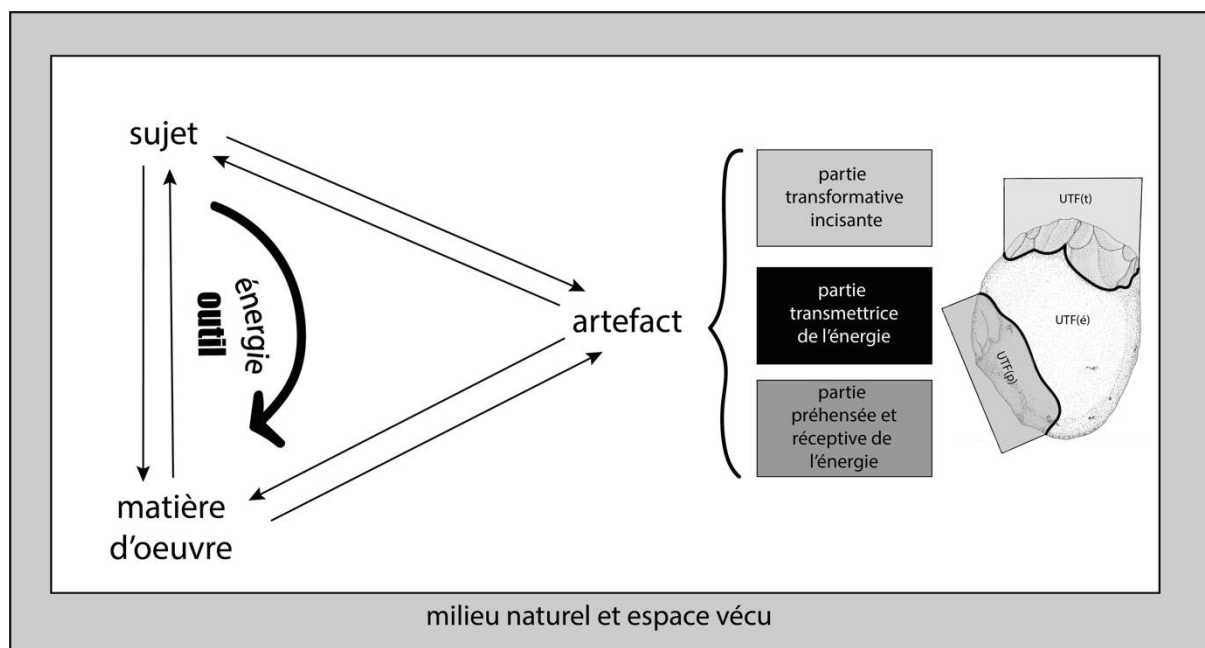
sujet

énergie
outil

artefact

matière d'oeuvre

partie transformative incisante

partie transmettrice de l'énergie

partie préhensée et réceptive de l'énergie

UTF(t)

UTF(é)

UTF(p)

milieu naturel et espace vécu